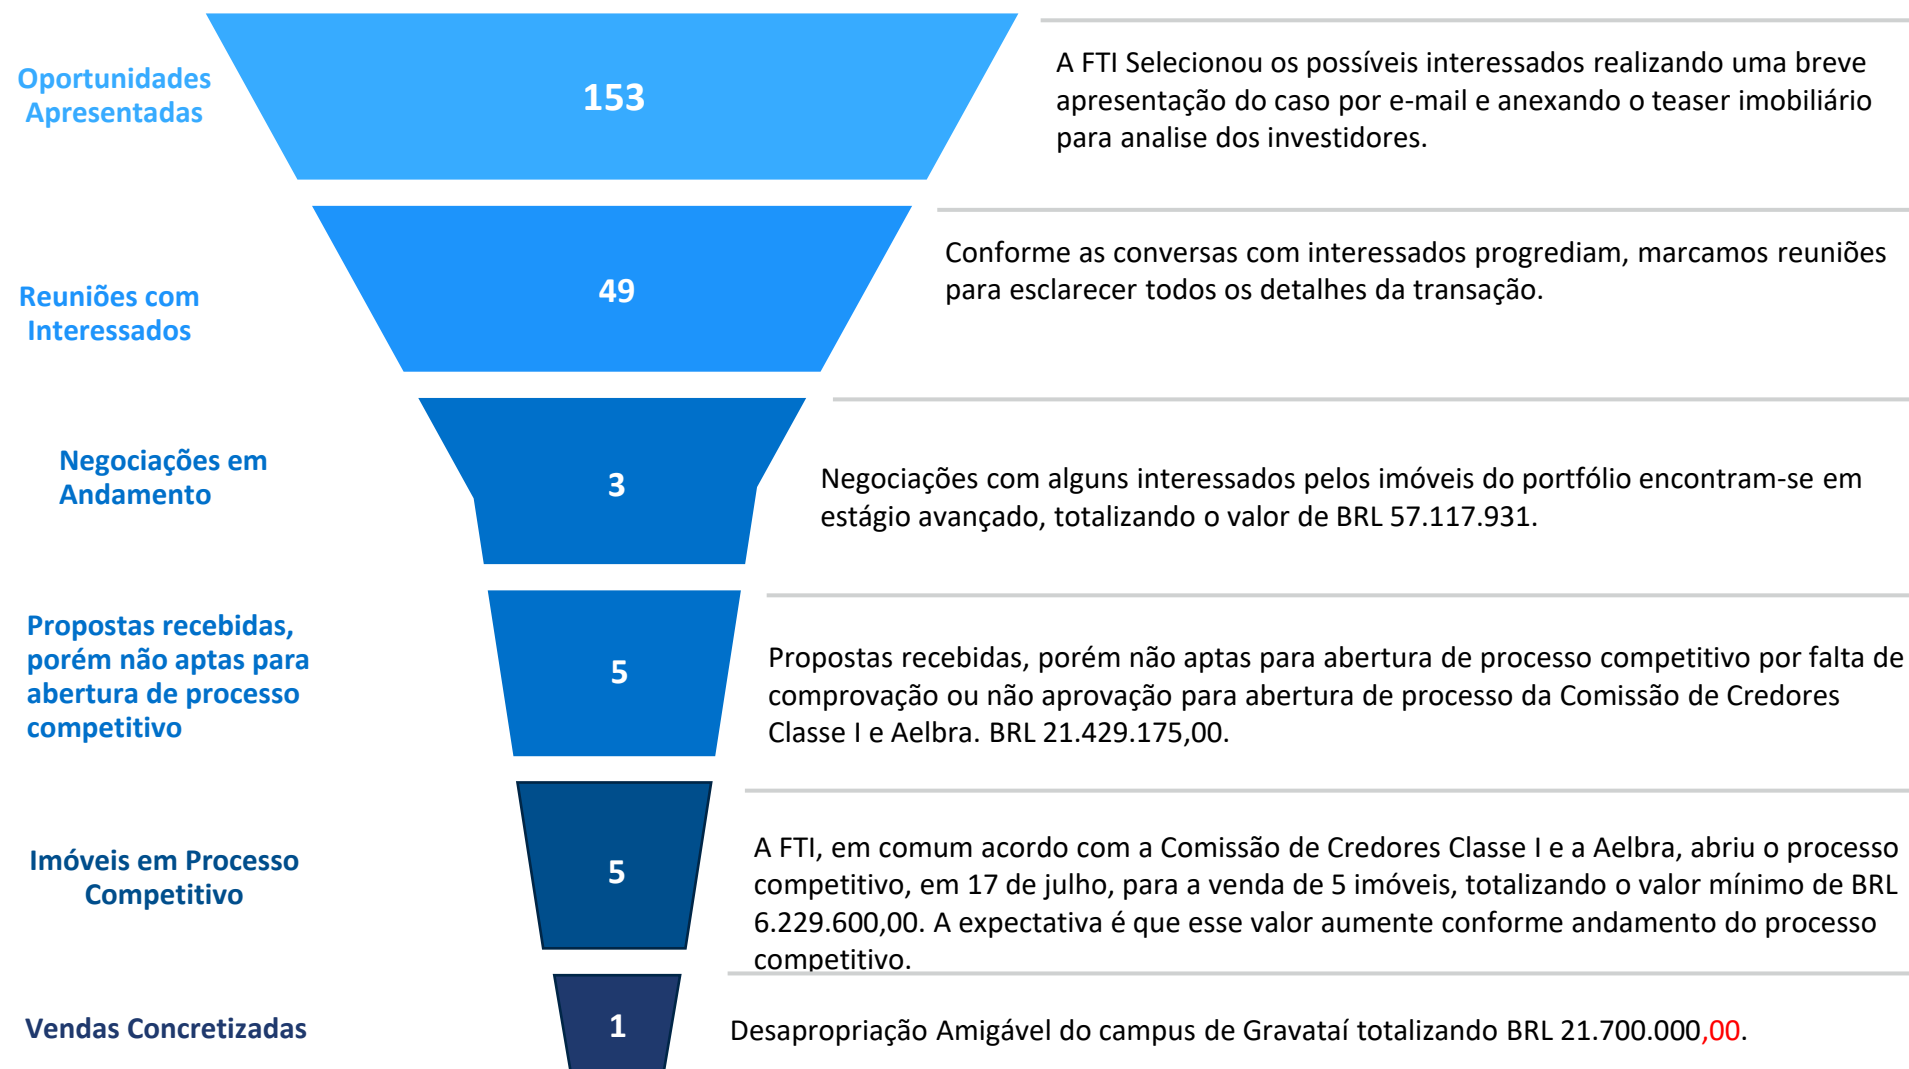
Oportunidades Apresentadas

153

A FTI Selecionou os possíveis interessados realizando uma breve apresentação do caso por e-mail e anexando o teaser imobiliário para analise dos investidores.

Reuniões com Interessados

49

Conforme as conversas com interessados progrediam, marcamos reuniões para esclarecer todos os detalhes da transação.

Negociações em Andamento

3

Negociações com alguns interessados pelos imóveis do portfólio encontram-se em estágio avançado, totalizando o valor de BRL 57.117.931.

Propostas recebidas, porém não aptas para abertura de processo competitivo

5

Propostas recebidas, porém não aptas para abertura de processo competitivo por falta de comprovação ou não aprovação para abertura de processo da Comissão de Credores Classe I e Aelbra. BRL 21.429.175,00.

Imóveis em Processo Competitivo

5

A FTI, em comum acordo com a Comissão de Credores Classe I e a Aelbra, abriu o processo competitivo, em 17 de julho, para a venda de 5 imóveis, totalizando o valor mínimo de BRL 6.229.600,00. A expectativa é que esse valor aumente conforme andamento do processo competitivo.

Vendas Concretizadas

1

Desapropriação Amigável do campus de Gravataí totalizando BRL 21.700.000,00.